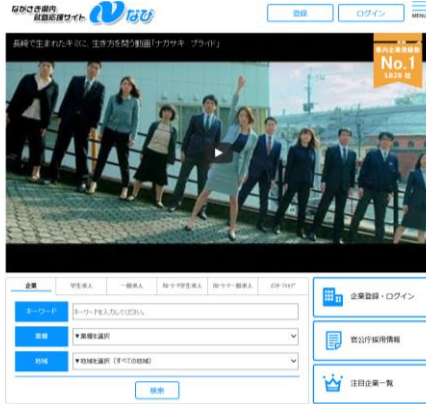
ながさき県内就職応援サイト Nなび

登録

ログイン

MENU

長崎で生まれたキミに、生き方を問う動画「ナガサキ プライド」

県内企業掲載数
No.1
1828 社

企業

学生求人

一般求人

Nターン学生求人

Nターン一般求人

イチオシ

キーワード

キーワードを入力してください。

業種

▼業種を選択

地域

▼地域を選択（すべての地域）

検索

企業登録・ログイン

官公庁採用情報

注目企業一覧